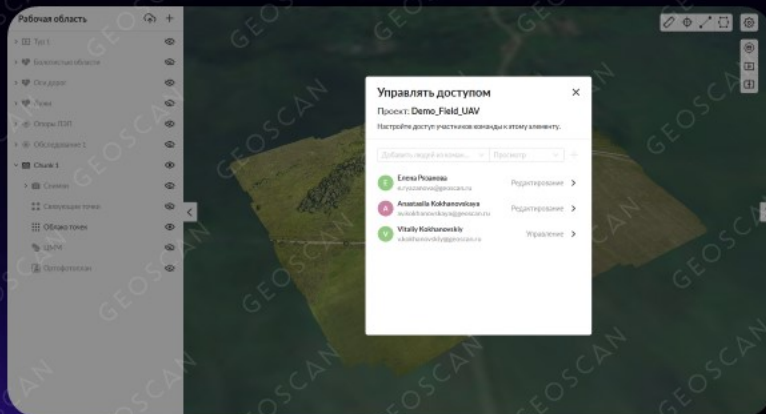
Рабочая область

Тег 1
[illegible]
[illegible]
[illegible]
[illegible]
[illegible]
Chunk 1
Снимки
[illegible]
Облако точек
ЦМР
Ортофотоплан

Управлять доступом
Проект: Demo_Field_UAV
Настройте доступ участников команды к этому элементу.
Добавить людей из команд...
Просмотр

E
Елена Рязанова
e.ryazanova@geoscan.ru
Редактирование

A
Anastasiia Kokhanovskaya
a.kokhanovskaya@geoscan.ru
Редактирование

V
Vitaliy Kokhanovskiy
v.kokhanovskiy@geoscan.ru
Управление

GEOSCAN
GEOSCAN
GEOSCAN
GEOSCAN
GEOSCAN
GEOSCAN
GEOSCAN
GEOSCAN
GEOSCAN
GEOSCAN